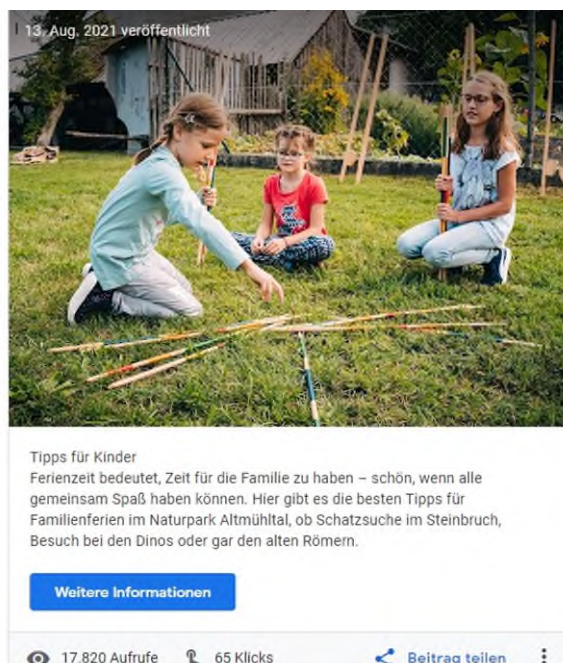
13. Aug. 2021 veröffentlicht

Tipps für Kinder
Ferienzeit bedeutet, Zeit für die Familie zu haben – schön, wenn alle gemeinsam Spaß haben können. Hier gibt es die besten Tipps für Familienferien im Naturpark Altmühltal, ob Schatzsuche im Steinbruch, Besuch bei den Dinos oder gar den alten Römern.

Weitere Informationen

17.820 Aufrufe 65 Klicks Beitrag teilen